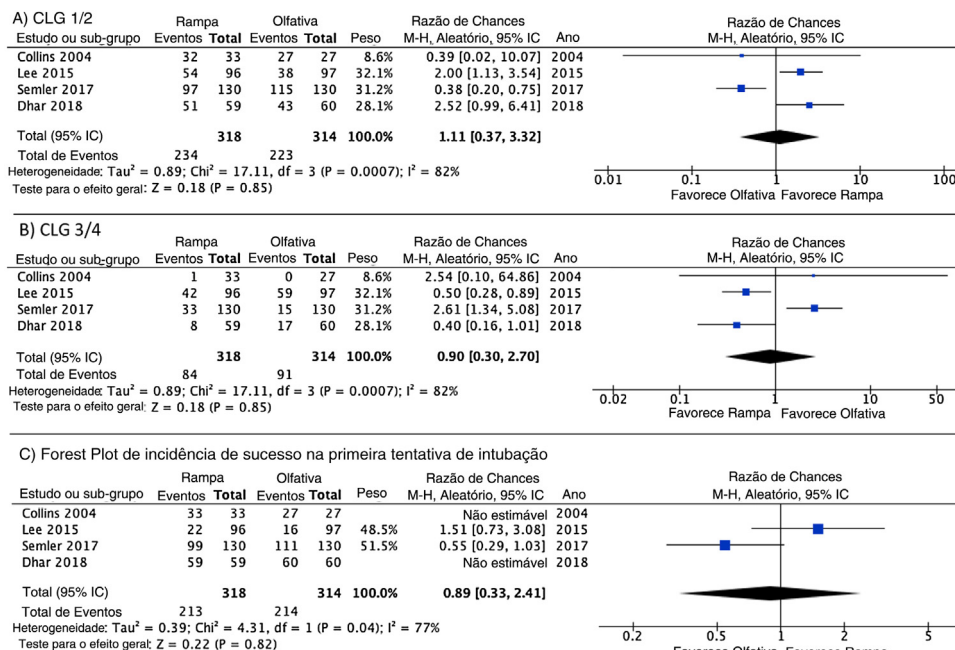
A) CLG 1/2

| Estudo ou sub-grupo | Rampa Eventos | Rampa Total | Olfativa Eventos | Olfativa Total | Peso | Razão de Chances M-H, Aleatório, 95% IC | Ano |
|---|---|---|---|---|---|---|---|
| Collins 2004 | 32 | 33 | 27 | 27 | 8.6% | 0.39 [0.02, 10.07] | 2004 |
| Lee 2015 | 54 | 96 | 38 | 97 | 32.1% | 2.00 [1.13, 3.54] | 2015 |
| Semler 2017 | 97 | 130 | 115 | 130 | 31.2% | 0.38 [0.20, 0.75] | 2017 |
| Dhar 2018 | 51 | 59 | 43 | 60 | 28.1% | 2.52 [0.99, 6.41] | 2018 |
| Total (95% IC) | | 318 | | 314 | 100.0% | 1.11 [0.37, 3.32] | |
| Total de Eventos | 234 | | 223 | | | | |

Heterogeneidade: Tau² = 0.89; Chi² = 17.11, df = 3 (P = 0.0007); I² = 82%
Teste para o efeito geral: Z = 0.18 (P = 0.85)

Razão de Chances
M-H, Aleatório, 95% IC
0.01 0.1 1 10 100
Favorece Olfativa Favorece Rampa

B) CLG 3/4

| Estudo ou sub-grupo | Rampa Eventos | Rampa Total | Olfativa Eventos | Olfativa Total | Peso | Razão de Chances M-H, Aleatório, 95% IC | Ano |
|---|---|---|---|---|---|---|---|
| Collins 2004 | 1 | 33 | 0 | 27 | 8.6% | 2.54 [0.10, 64.86] | 2004 |
| Lee 2015 | 42 | 96 | 59 | 97 | 32.1% | 0.50 [0.28, 0.89] | 2015 |
| Semler 2017 | 33 | 130 | 15 | 130 | 31.2% | 2.61 [1.34, 5.08] | 2017 |
| Dhar 2018 | 8 | 59 | 17 | 60 | 28.1% | 0.40 [0.16, 1.01] | 2018 |
| Total (95% IC) | | 318 | | 314 | 100.0% | 0.90 [0.30, 2.70] | |
| Total de Eventos | 84 | | 91 | | | | |

Heterogeneidade: Tau² = 0.89; Chi² = 17.11, df = 3 (P = 0.0007); I² = 82%
Teste para o efeito geral: Z = 0.18 (P = 0.85)

Razão de Chances
M-H, Aleatório, 95% IC
0.02 0.1 1 10 50
Favorece Rampa Favorece Olfativa

C) Forest Plot de incidência de sucesso na primeira tentativa de intubação

| Estudo ou sub-grupo | Rampa Eventos | Rampa Total | Olfativa Eventos | Olfativa Total | Peso | Razão de Chances M-H, Aleatório, 95% IC | Ano |
|---|---|---|---|---|---|---|---|
| Collins 2004 | 33 | 33 | 27 | 27 | | Não estimável | 2004 |
| Lee 2015 | 22 | 96 | 16 | 97 | 48.5% | 1.51 [0.73, 3.08] | 2015 |
| Semler 2017 | 99 | 130 | 111 | 130 | 51.5% | 0.55 [0.29, 1.03] | 2017 |
| Dhar 2018 | 59 | 59 | 60 | 60 | | Não estimável | 2018 |
| Total (95% IC) | | 318 | | 314 | 100.0% | 0.89 [0.33, 2.41] | |
| Total de Eventos | 213 | | 214 | | | | |

Heterogeneidade: Tau² = 0.39; Chi² = 4.31, df = 1 (P = 0.04); I² = 77%
Teste para o efeito geral: Z = 0.22 (P = 0.82)

Razão de Chances
M-H, Aleatório, 95% IC
0.2 0.5 1 2 5
Favorece Olfativa Favorece Rampa